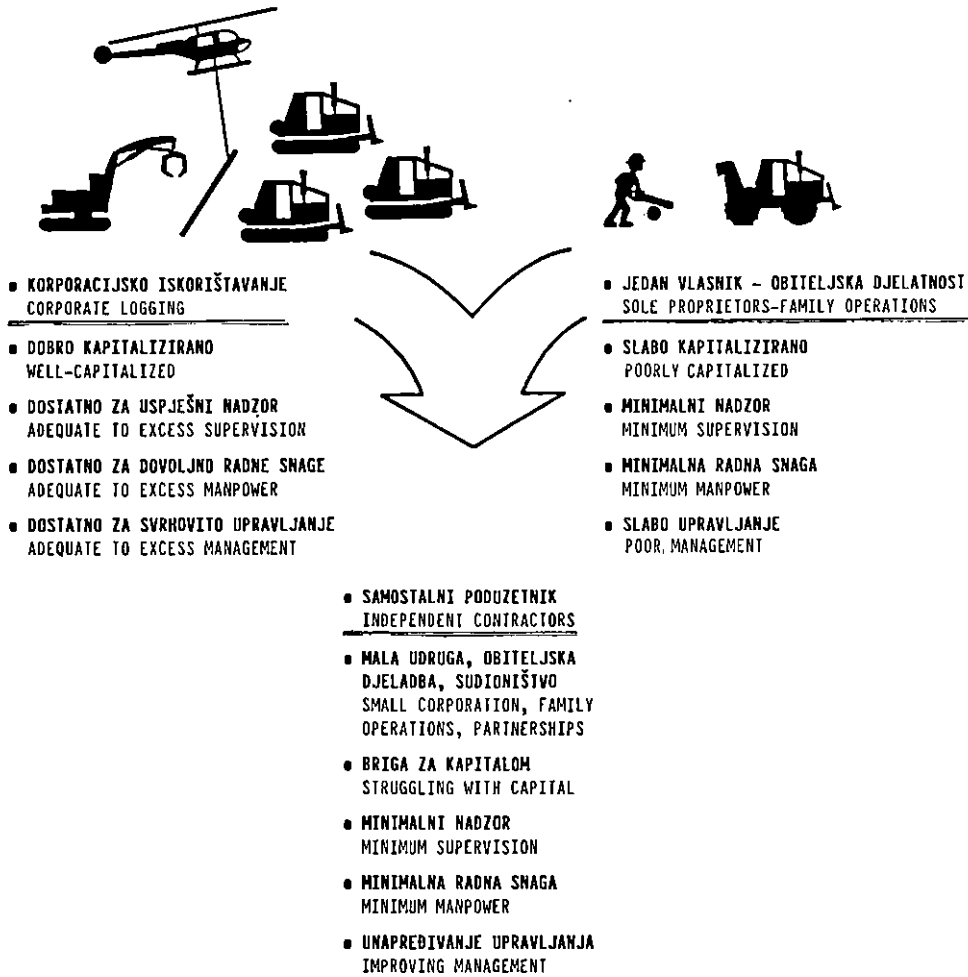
• KORPORACIJSKO ISKORIŠTAVANJE
CORPORATE LOGGING

• DOBRO KAPITALIZIRANO
WELL-CAPITALIZED

• DOSTATNO ZA USPJEŠNI NADZOR
ADEQUATE TO EXCESS SUPERVISION

• DOSTATNO ZA DOVOLJNO RADNE SNAGE
ADEQUATE TO EXCESS MANPOWER

• DOSTATNO ZA SVRHOVITO UPRAVLJANJE
ADEQUATE TO EXCESS MANAGEMENT

• JEDAN VLASNIK – OBITELJSKA DJELATNOST
SOLE PROPRIETORS-FAMILY OPERATIONS

• SLABO KAPITALIZIRANO
POORLY CAPITALIZED

• MINIMALNI NADZOR
MINIMUM SUPERVISION

• MINIMALNA RADNA SNAGA
MINIMUM MANPOWER

• SLABO UPRAVLJANJE
POOR MANAGEMENT

• SAMOSTALNI PODUZETNIK
INDEPENDENT CONTRACTORS

• MALA UDRUGA, OBITELJSKA DJELADBA, SUDIONIŠTVO
SMALL CORPORATION, FAMILY OPERATIONS, PARTNERSHIPS

• BRIGA ZA KAPITALOM
STRUGGLING WITH CAPITAL

• MINIMALNI NADZOR
MINIMUM SUPERVISION

• MINIMALNA RADNA SNAGA
MINIMUM MANPOWER

• UNAPREĐIVANJE UPRAVLJANJA
IMPROVING MANAGEMENT